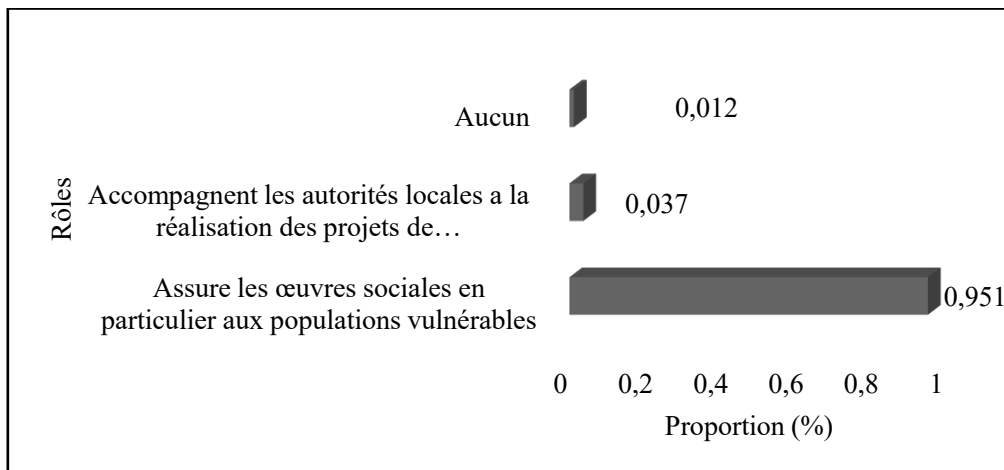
Rôles

Aucun

0,012

Accompagnent les autorités locales a la réalisation des projets de…

0,037

Assure les œuvres sociales en particulier aux populations vulnérables

0,951

0
0,2
0,4
0,6
0,8
1

Proportion (%)